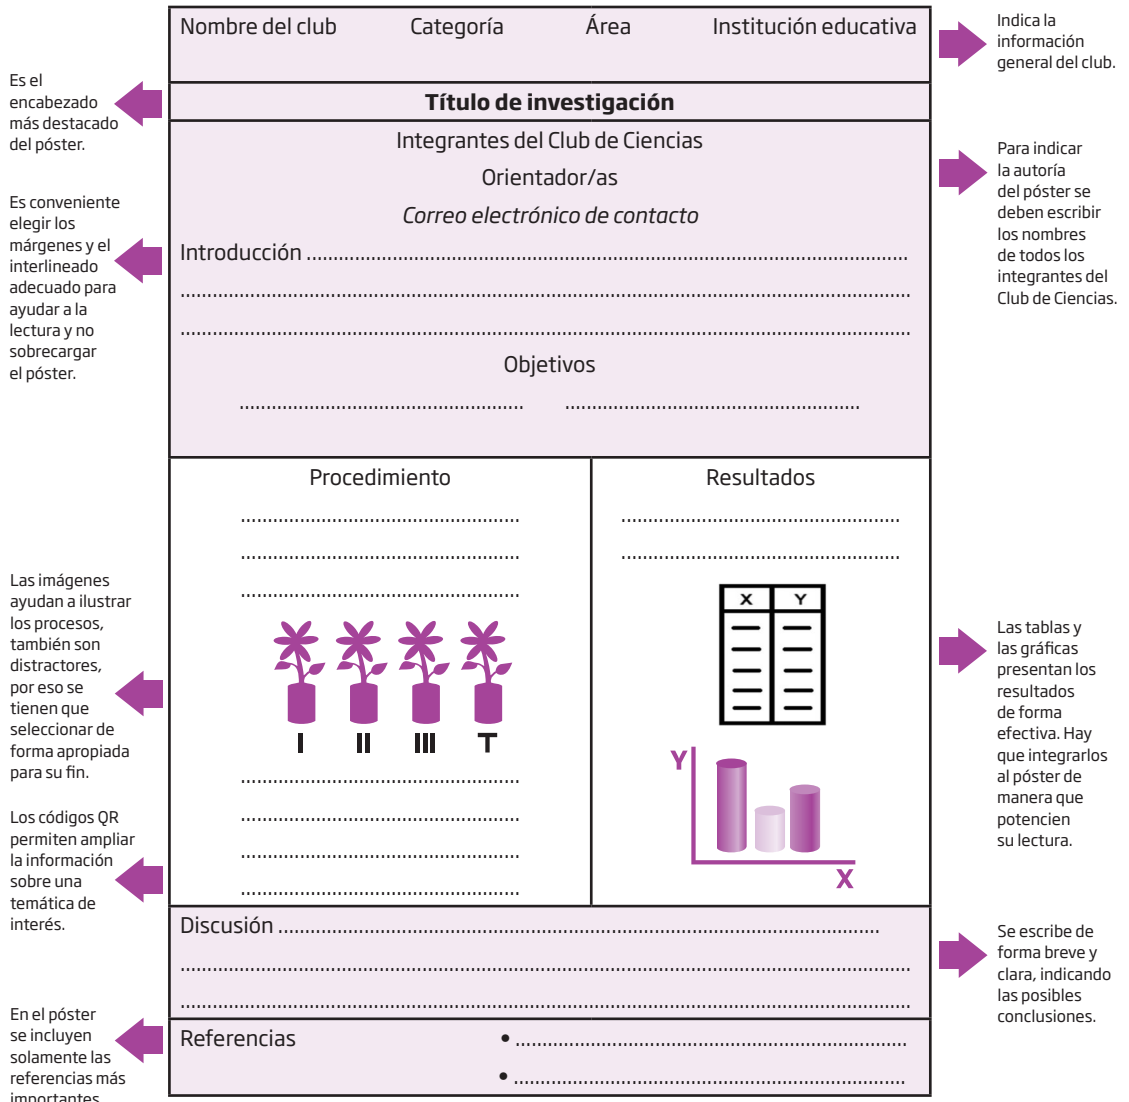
Nombre del club Categoría Área Institución educativa

Indica la información general del club.

Es el encabezado más destacado del póster.

Título de investigación

Integrantes del Club de Ciencias

Orientador/as

*Correo electrónico de contacto*

Para indicar la autoría del póster se deben escribir los nombres de todos los integrantes del Club de Ciencias.

Es conveniente elegir los márgenes y el interlineado adecuado para ayudar a la lectura y no sobrecargar el póster.

Introducción ........................................................................................
..........................................................................................................
..........................................................................................................

Objetivos

.................................................... ....................................................

Procedimiento

..........................................
..........................................
..........................................

I II III T

..........................................
..........................................
..........................................
..........................................

Resultados

..........................................
..........................................

| X | Y |
|---|---|
| — | — |
| — | — |
| — | — |
| — | — |
| — | — |

Y

X

Las imágenes ayudan a ilustrar los procesos, también son distractores, por eso se tienen que seleccionar de forma apropiada para su fin.

Los códigos QR permiten ampliar la información sobre una temática de interés.

Las tablas y las gráficas presentan los resultados de forma efectiva. Hay que integrarlos al póster de manera que potencien su lectura.

Discusión ..........................................................................................
..........................................................................................................
..........................................................................................................

Se escribe de forma breve y clara, indicando las posibles conclusiones.

Referencias

• ..............................................................
• ..............................................................

En el póster se incluyen solamente las referencias más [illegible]